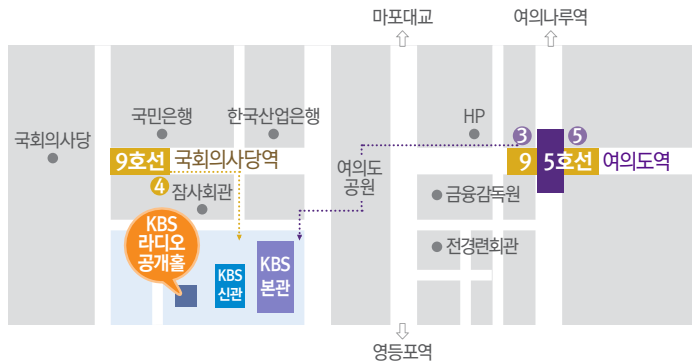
마포대교

여의나루역

국회의사당

국민은행

한국산업은행

HP

③

⑤

9호선 국회의사당역

여의도 공원

9

5호선 여의도역

④ 잠사회관

금융감독원

KBS 라디오 공개홀

KBS 신관

KBS 본관

전경련회관

영등포역